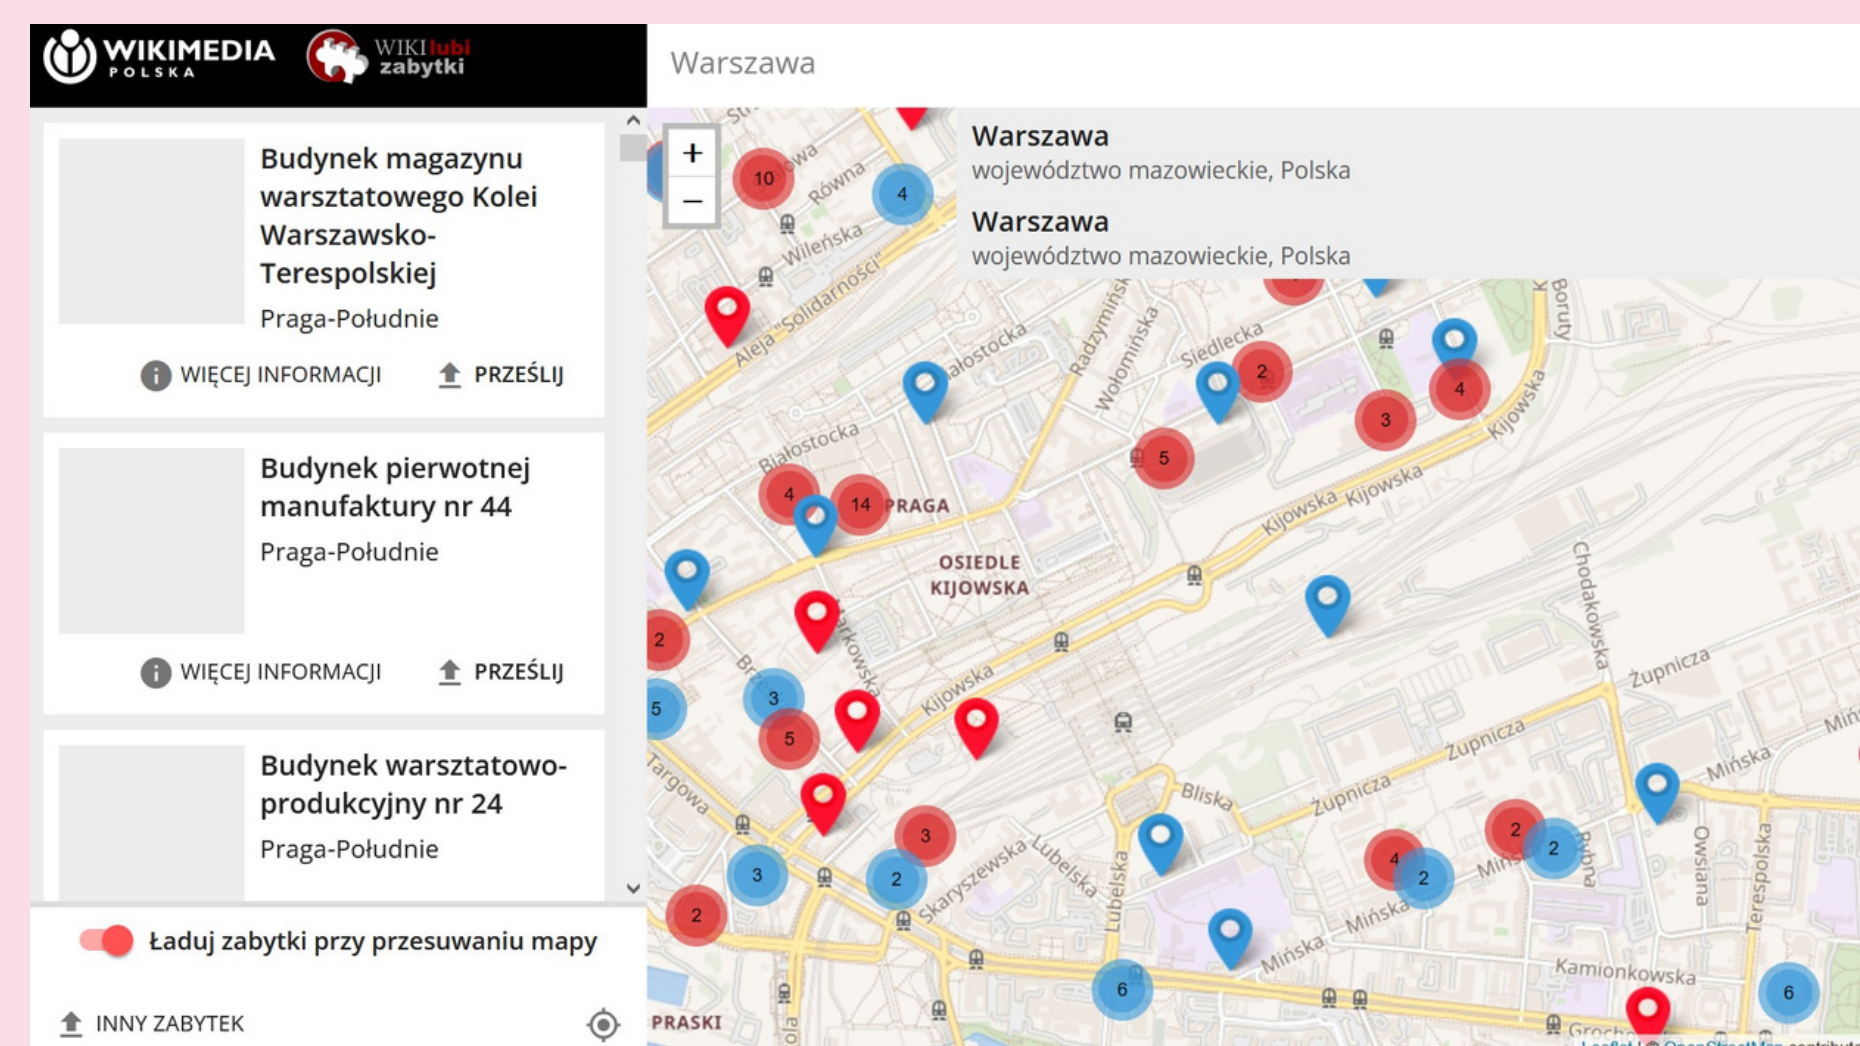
WIKIMEDIA POLSKA

WIKI lubi zabytki

Warszawa

Budynek magazynu warsztatowego Kolei Warszawsko-Terespolskiej

Praga-Południe

WIĘCEJ INFORMACJI PRZEŚLIJ

Budynek pierwotnej manufaktury nr 44

Praga-Południe

WIĘCEJ INFORMACJI PRZEŚLIJ

Budynek warsztatowo-produkcyjny nr 24

Praga-Południe

Ładuj zabytki przy przesuwaniu mapy

INNY ZABYTEK

Warszawa
województwo mazowieckie, Polska

Warszawa
województwo mazowieckie, Polska

+
−

10 4 2 4 3 5 4 14 2 5 3 5 3 3 2 2 2 4 2 2 6 6

Równa
Wileńska
Aleja "Solidarności"
Białostocka
Radzymińska
Wołomińska
Siedlecka
Kijowska
Boruty
PRAGA
OSIEDLE KIJOWSKA
Chodakowska
Żupnicza
Mińska
Targowa
Bliska
Skaryszewska
Lubelska
Owsiana
Terespolska
Kamionkowska
Grochowska
PRASKI